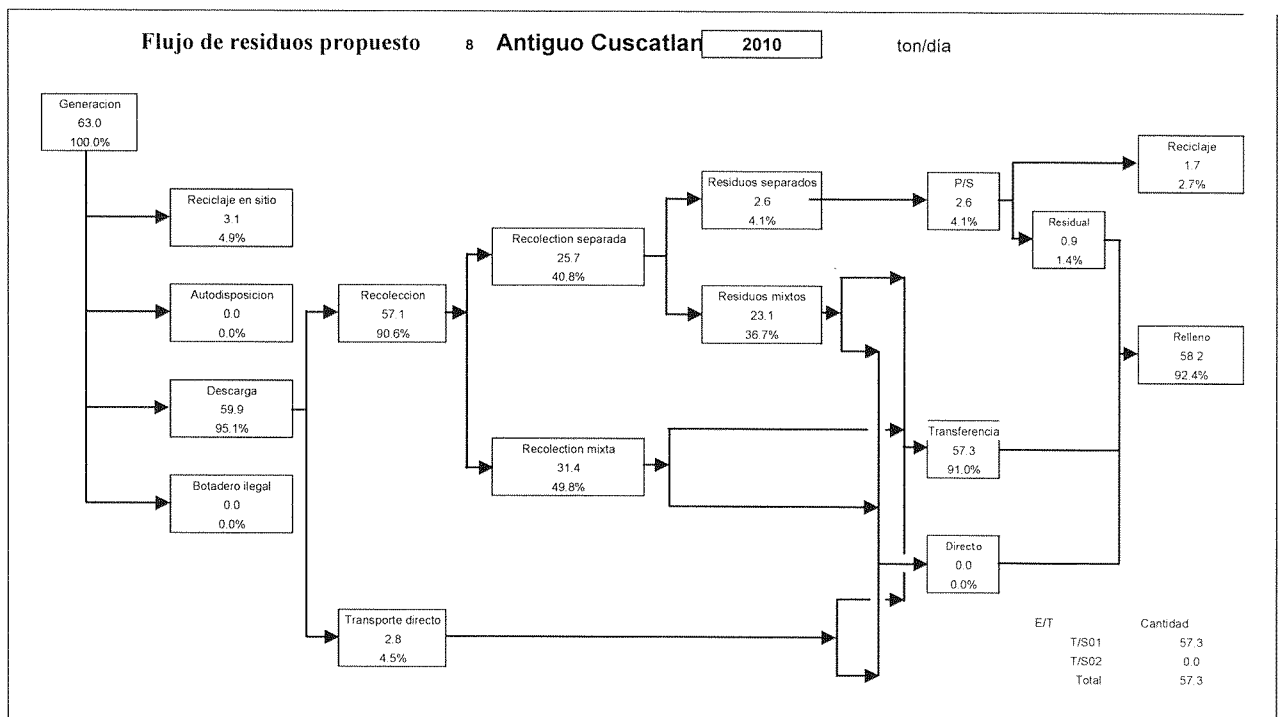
Flujo de residuos propuesto 8 Antiguo Cuscatlan 2010 ton/día

Generacion
63.0
100.0%

Reciclaje en sitio
3.1
4.9%

Autodisposicion
0.0
0.0%

Descarga
59.9
95.1%

Botadero ilegal
0.0
0.0%

Recoleccion
57.1
90.6%

Recolection separada
25.7
40.8%

Recolection mixta
31.4
49.8%

Transporte directo
2.8
4.5%

Residuos separados
2.6
4.1%

Residuos mixtos
23.1
36.7%

P/S
2.6
4.1%

Reciclaje
1.7
2.7%

Residual
0.9
1.4%

Relleno
58.2
92.4%

Transferencia
57.3
91.0%

Directo
0.0
0.0%

| E/T | Cantidad |
|---|---|
| T/S01 | 57.3 |
| T/S02 | 0.0 |
| Total | 57.3 |